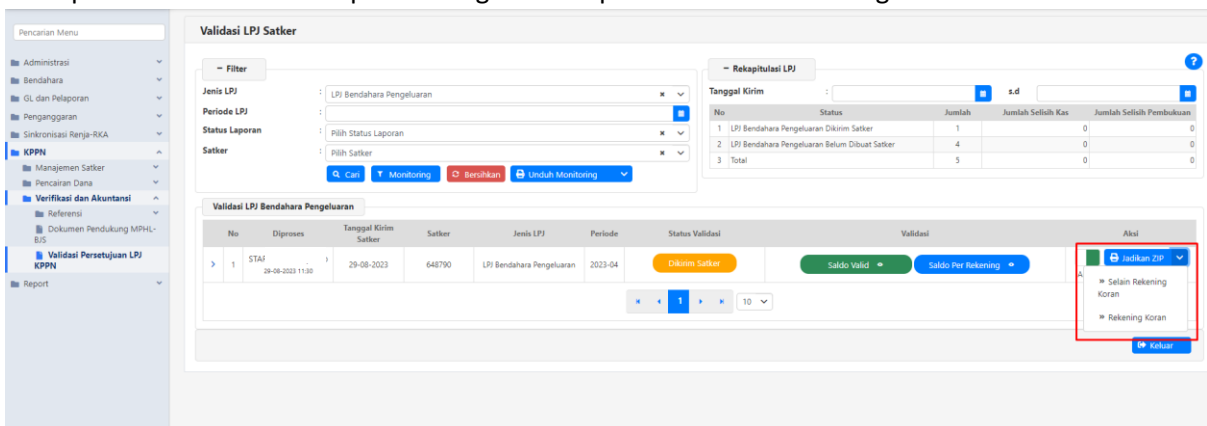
Pencarian Menu

Administrasi
Bendahara
GL dan Pelaporan
Penganggaran
Sinkronisasi Renja-RKA
KPPN
Manajemen Satker
Pencairan Dana
Verifikasi dan Akuntansi
Referensi
Dokumen Pendukung MPHL-BJS
Validasi Persetujuan LPJ KPPN
Report

Validasi LPJ Satker

− Filter

Jenis LPJ : LPJ Bendahara Pengeluaran
Periode LPJ :
Status Laporan : Pilih Status Laporan
Satker : Pilih Satker

Cari | Monitoring | Bersihkan | Unduh Monitoring

− Rekapitulasi LPJ

Tanggal Kirim : s.d

| No | Status | Jumlah | Jumlah Selisih Kas | Jumlah Selisih Pembukuan |
|---|---|---|---|---|
| 1 | LPJ Bendahara Pengeluaran Dikirim Satker | 1 | 0 | 0 |
| 2 | LPJ Bendahara Pengeluaran Belum Dibuat Satker | 4 | 0 | 0 |
| 3 | Total | 5 | 0 | 0 |

Validasi LPJ Bendahara Pengeluaran

| | No | Diproses | Tanggal Kirim Satker | Satker | Jenis LPJ | Periode | Status Validasi | Validasi | Aksi |
|---|---|---|---|---|---|---|---|---|---|
| > | 1 | STAF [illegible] 29-08-2023 11:30 | 29-08-2023 | 648790 | LPJ Bendahara Pengeluaran | 2023-04 | Dikirim Satker | Saldo Valid · Saldo Per Rekening | Jadikan ZIP |

» Selain Rekening Koran
» Rekening Koran

1 | 10

Keluar